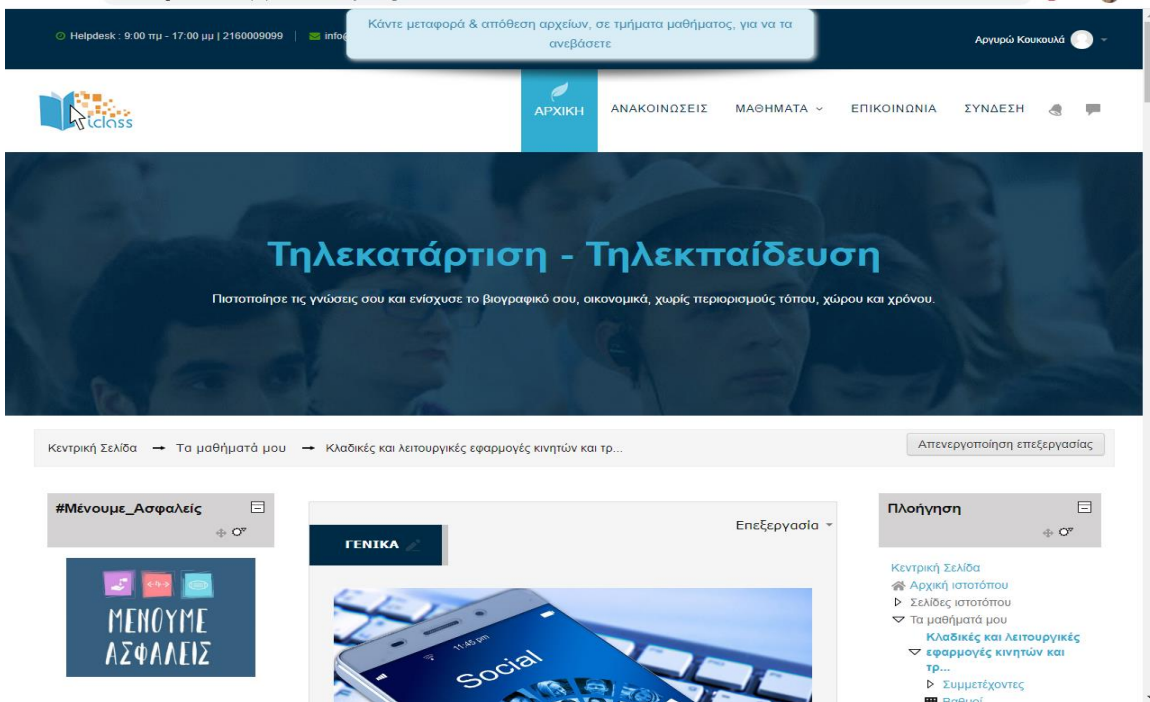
Helpdesk : 9:00 πμ - 17:00 μμ | 2160009099 | info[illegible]

Κάντε μεταφορά & απόθεση αρχείων, σε τμήματα μαθήματος, για να τα ανεβάσετε

Αργυρώ Κουκουλά

iclass

ΑΡΧΙΚΗ ΑΝΑΚΟΙΝΩΣΕΙΣ ΜΑΘΗΜΑΤΑ ΕΠΙΚΟΙΝΩΝΙΑ ΣΥΝΔΕΣΗ

Τηλεκατάρτιση - Τηλεκπαίδευση

Πιστοποίησε τις γνώσεις σου και ενίσχυσε το βιογραφικό σου, οικονομικά, χωρίς περιορισμούς τόπου, χώρου και χρόνου.

Κεντρική Σελίδα → Τα μαθήματά μου → Κλαδικές και λειτουργικές εφαρμογές κινητών και τρ...

Απενεργοποίηση επεξεργασίας

#Μένουμε_Ασφαλείς

ΜΕΝΟΥΜΕ ΑΣΦΑΛΕΙΣ

ΓΕΝΙΚΑ

Επεξεργασία

11:45 pm

Social

Πλοήγηση

Κεντρική Σελίδα
Αρχική ιστοτόπου
Σελίδες ιστοτόπου
Τα μαθήματά μου
Κλαδικές και λειτουργικές εφαρμογές κινητών και τρ...
Συμμετέχοντες
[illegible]